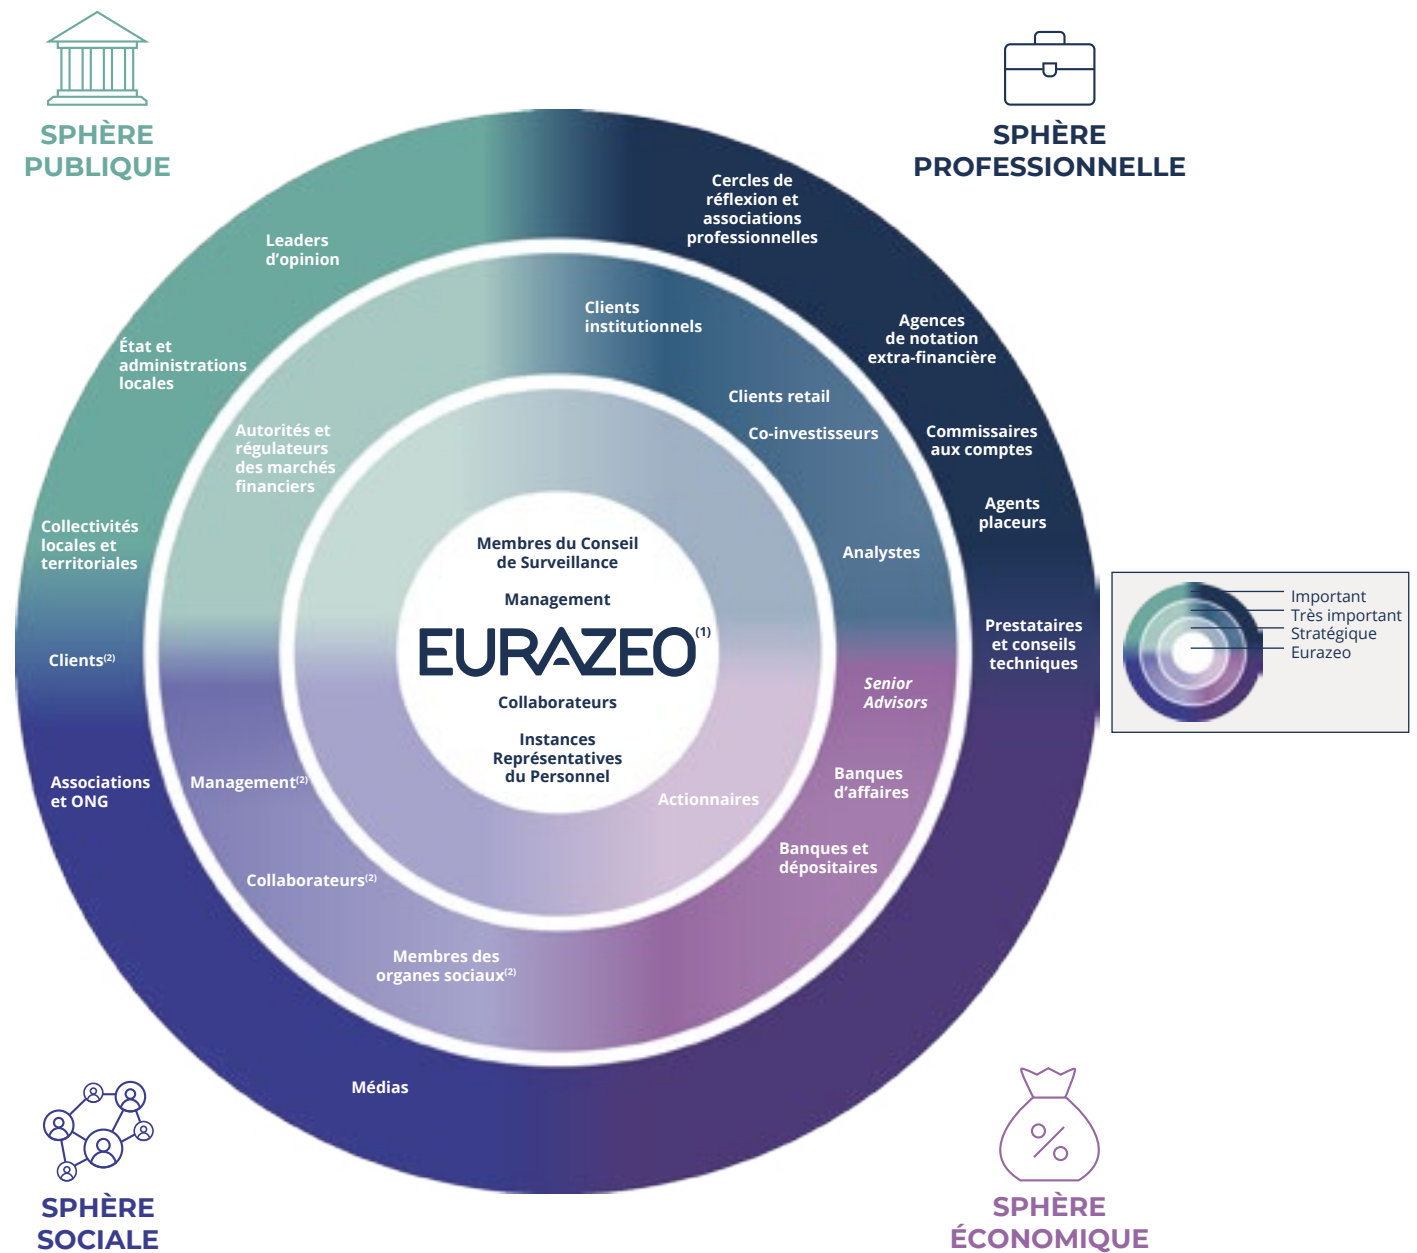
SPHÈRE PUBLIQUE

SPHÈRE PROFESSIONNELLE

Cercles de réflexion et associations professionnelles

Leaders d'opinion

Clients institutionnels

Agences de notation extra-financière

État et administrations locales

Clients retail

Co-investisseurs

Commissaires aux comptes

Autorités et régulateurs des marchés financiers

Agents placeurs

Collectivités locales et territoriales

Membres du Conseil de Surveillance

Management

Analystes

EURAZEO$^{(1)}$

Prestataires et conseils techniques

Clients$^{(2)}$

Collaborateurs

Senior Advisors

Instances Représentatives du Personnel

Associations et ONG

Management$^{(2)}$

Banques d'affaires

Actionnaires

Banques et dépositaires

Collaborateurs$^{(2)}$

Membres des organes sociaux$^{(2)}$

Médias

Important
Très important
Stratégique
Eurazeo

SPHÈRE SOCIALE

SPHÈRE ÉCONOMIQUE